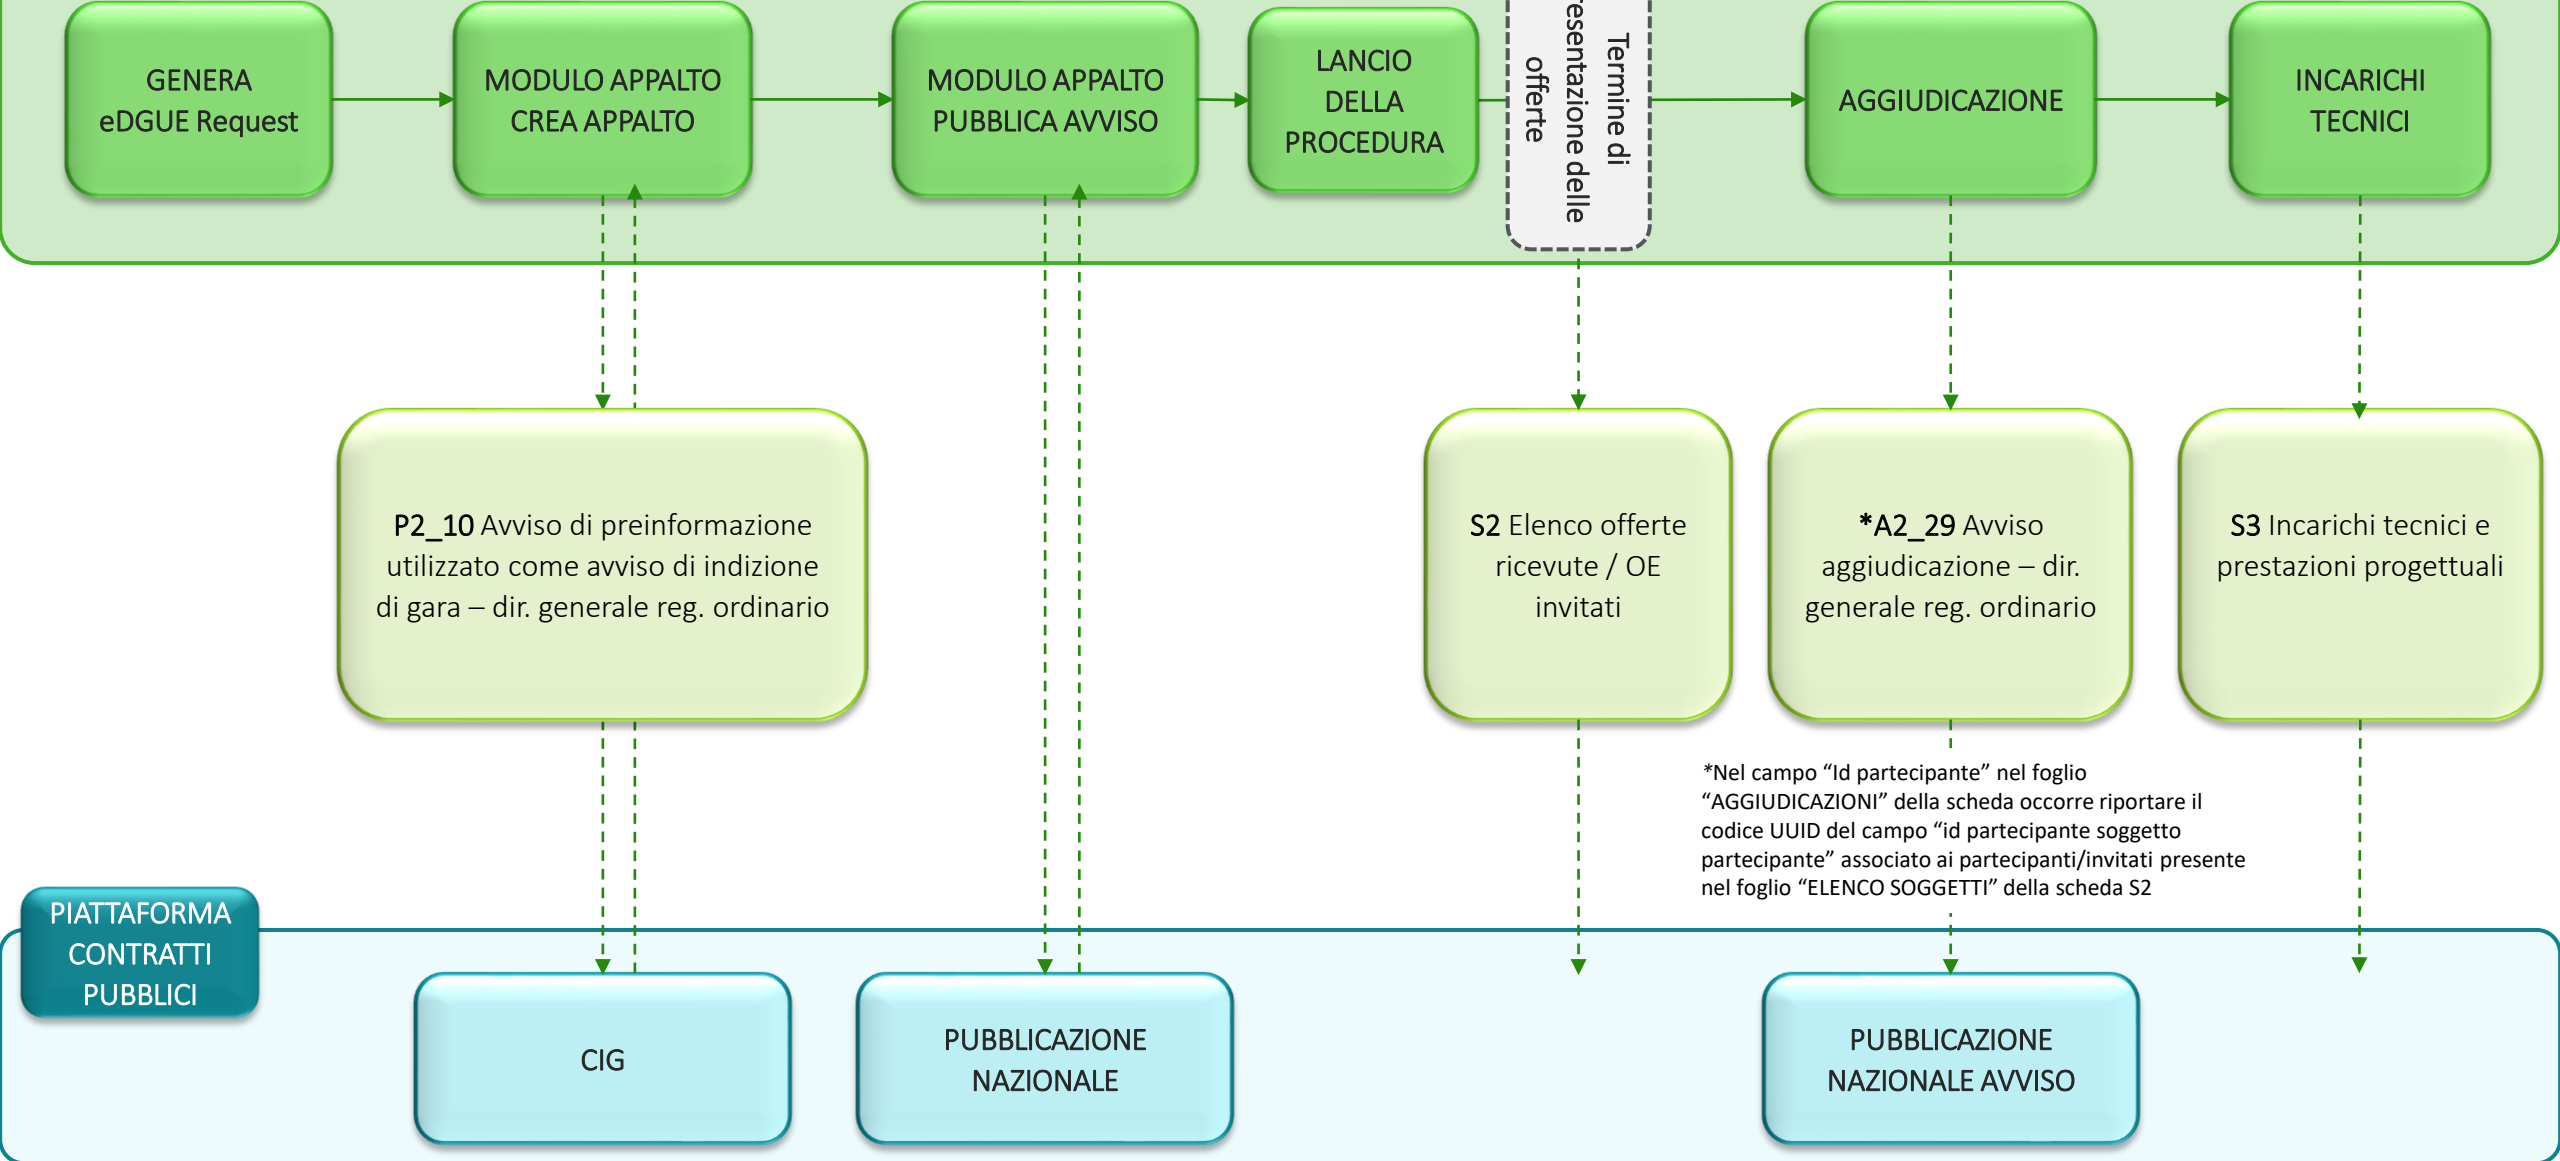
GENERA eDGUE Request

MODULO APPALTO CREA APPALTO

MODULO APPALTO PUBBLICA AVVISO

LANCIO DELLA PROCEDURA

Termine di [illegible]esentazione delle offerte

AGGIUDICAZIONE

INCARICHI TECNICI

P2_10 Avviso di preinformazione utilizzato come avviso di indizione di gara – dir. generale reg. ordinario

S2 Elenco offerte ricevute / OE invitati

*A2_29 Avviso aggiudicazione – dir. generale reg. ordinario

S3 Incarichi tecnici e prestazioni progettuali

*Nel campo "Id partecipante" nel foglio "AGGIUDICAZIONI" della scheda occorre riportare il codice UUID del campo "id partecipante soggetto partecipante" associato ai partecipanti/invitati presente nel foglio "ELENCO SOGGETTI" della scheda S2

PIATTAFORMA CONTRATTI PUBBLICI

CIG

PUBBLICAZIONE NAZIONALE

PUBBLICAZIONE NAZIONALE AVVISO